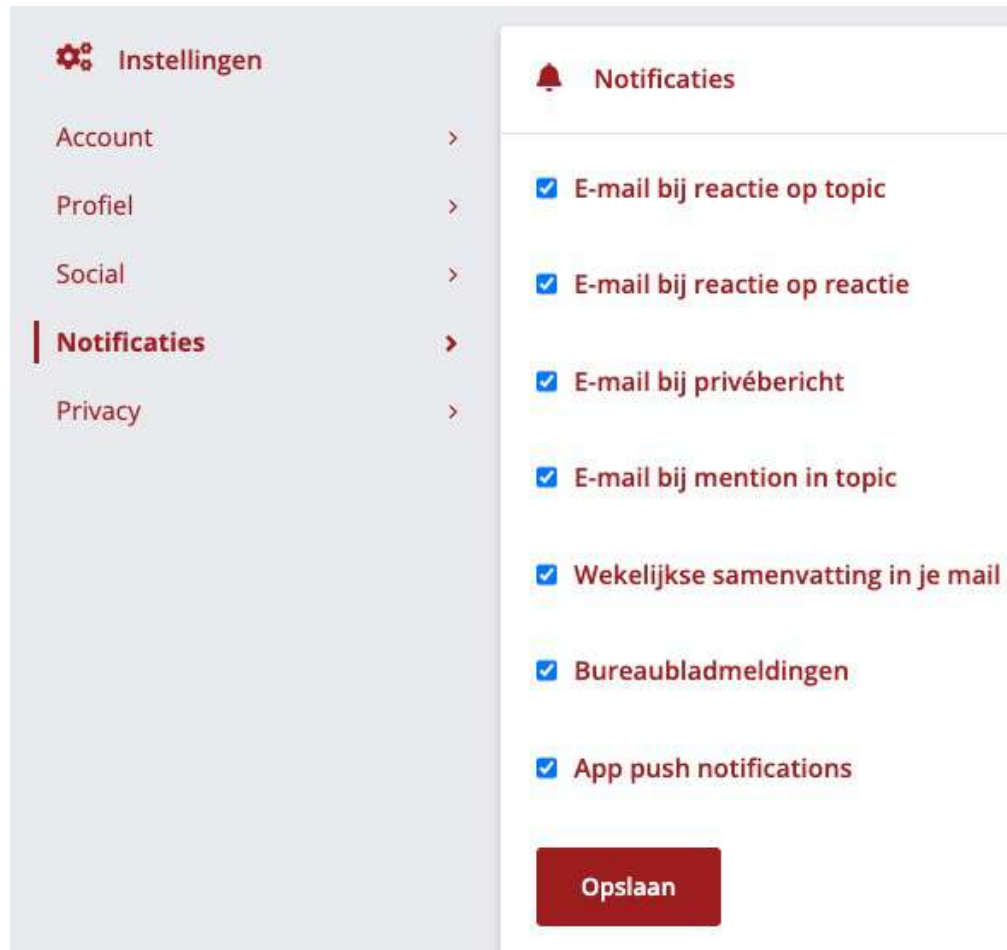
Instellingen

Account ›

Profiel ›

Social ›

Notificaties ›

Privacy ›

Notificaties

E-mail bij reactie op topic

E-mail bij reactie op reactie

E-mail bij privébericht

E-mail bij mention in topic

Wekelijkse samenvatting in je mail

Bureaubladmeldingen

App push notifications

Opslaan